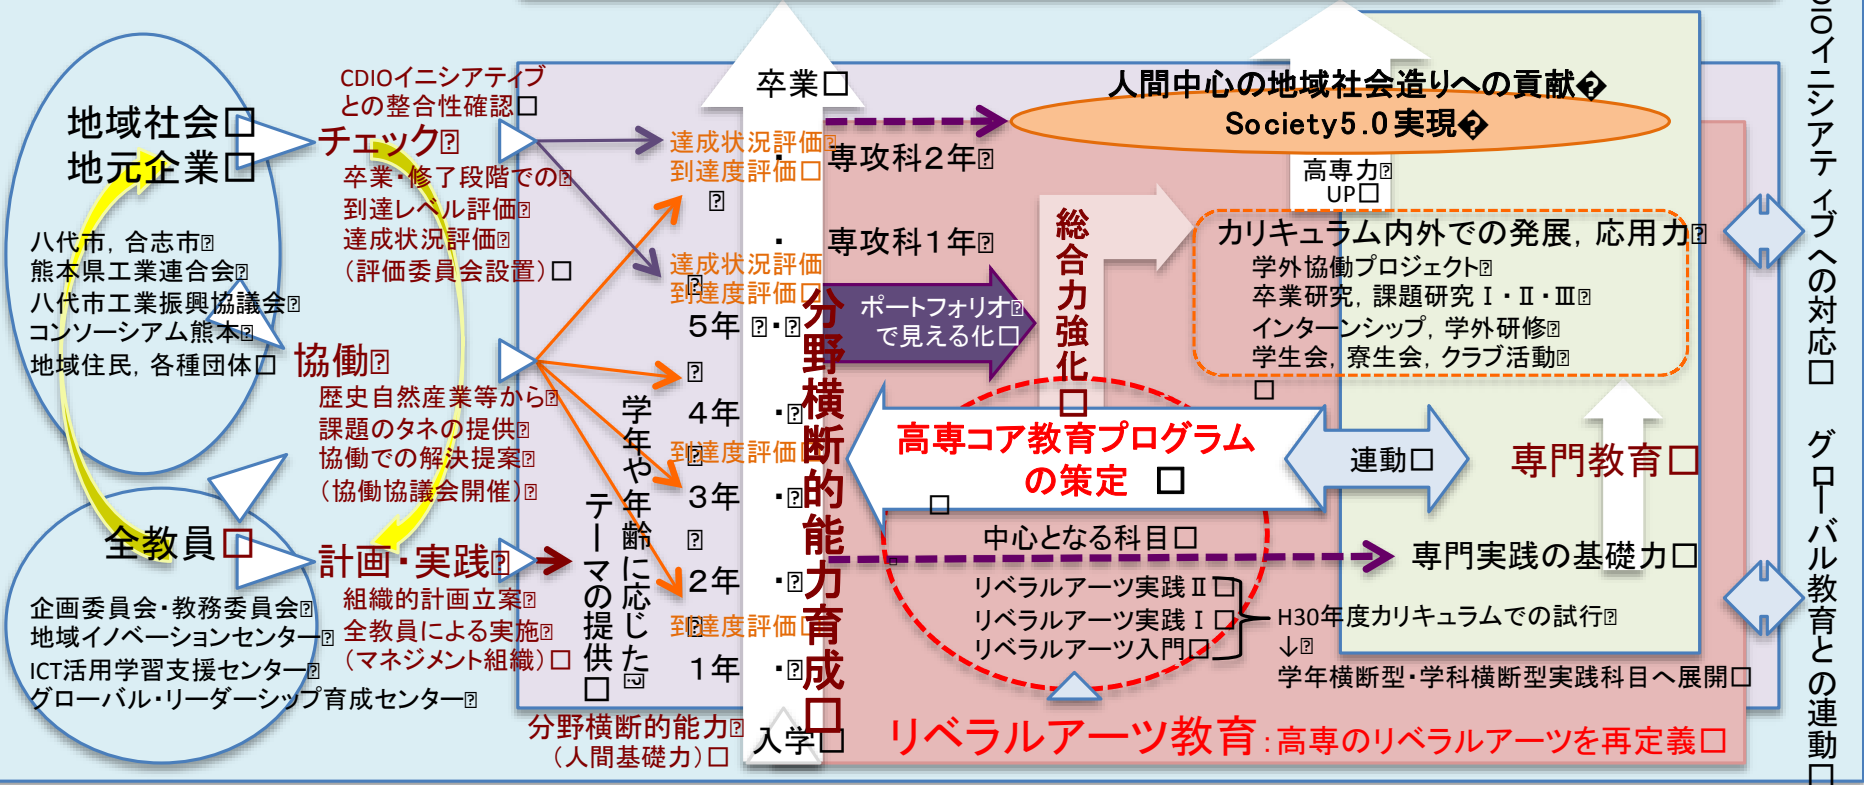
地域社会□
地元企業□

八代市，合志市
熊本県工業連合会
八代市工業振興協議会
コンソーシアム熊本
地域住民，各種団体□

全教員□

企画委員会・教務委員会
地域イノベーションセンター
ICT活用学習支援センター
グローバル・リーダーシップ育成センター

CDIOイニシアティブとの整合性確認□
チェック
卒業・修了段階での
到達レベル評価
達成状況評価
（評価委員会設置）□

協働
歴史自然産業等から
課題のタネの提供
協働での解決提案
（協働協議会開催）

計画・実践
組織的計画立案
全教員による実施
（マネジメント組織）□

学年や年齢に応じたテーマの提供□

分野横断的能力
（人間基礎力）□

卒業□
達成状況評価
到達度評価□
専攻科2年
達成状況評価
到達度評価□
専攻科1年
5年
4年
到達度評価
3年
2年
到達度評価□
1年
入学□

分野横断的能力育成□

人間中心の地域社会造りへの貢献
Society5.0実現
高専力
UP□

ポートフォリオ
で見える化□

総合力強化□

カリキュラム内外での発展，応用力
学外協働プロジェクト
卒業研究，課題研究Ⅰ・Ⅱ・Ⅲ
インターンシップ，学外研修
学生会，寮生会，クラブ活動
□

高専コア教育プログラムの策定 □
連動□
専門教育□

中心となる科目□
専門実践の基礎力□
リベラルアーツ実践Ⅱ□
リベラルアーツ実践Ⅰ□
リベラルアーツ入門□
H30年度カリキュラムでの試行
↓
学年横断型・学科横断型実践科目へ展開□

リベラルアーツ教育：高専のリベラルアーツを再定義□

CDIOイニシアティブへの対応□
グローバル教育との連動□